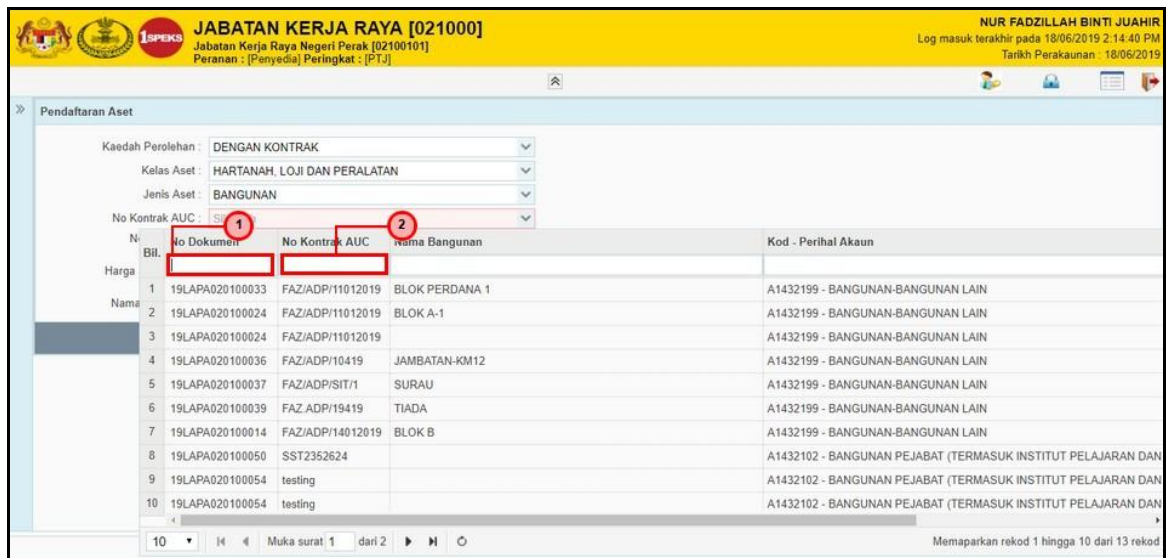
1SPEKS

JABATAN KERJA RAYA [021000]
Jabatan Kerja Raya Negeri Perak [02100101]
Peranan : [Penyedia] Peringkat : [PTJ]

NUR FADZILLAH BINTI JUAHIR
Log masuk terakhir pada 18/06/2019 2:14:40 PM
Tarikh Perakaunan : 18/06/2019

Pendaftaran Aset

Kaedah Perolehan : DENGAN KONTRAK
Kelas Aset : HARTANAH, LOJI DAN PERALATAN
Jenis Aset : BANGUNAN
No Kontrak AUC : Si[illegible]
N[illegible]
Harga
Nama

1
2

| Bil. | No Dokumen | No Kontrak AUC | Nama Bangunan | Kod - Perihal Akaun |
|---|---|---|---|---|
| | | | | |
| 1 | 19LAPA020100033 | FAZ/ADP/11012019 | BLOK PERDANA 1 | A1432199 - BANGUNAN-BANGUNAN LAIN |
| 2 | 19LAPA020100024 | FAZ/ADP/11012019 | BLOK A-1 | A1432199 - BANGUNAN-BANGUNAN LAIN |
| 3 | 19LAPA020100024 | FAZ/ADP/11012019 | | A1432199 - BANGUNAN-BANGUNAN LAIN |
| 4 | 19LAPA020100036 | FAZ/ADP/10419 | JAMBATAN-KM12 | A1432199 - BANGUNAN-BANGUNAN LAIN |
| 5 | 19LAPA020100037 | FAZ/ADP/SIT/1 | SURAU | A1432199 - BANGUNAN-BANGUNAN LAIN |
| 6 | 19LAPA020100039 | FAZ.ADP/19419 | TIADA | A1432199 - BANGUNAN-BANGUNAN LAIN |
| 7 | 19LAPA020100014 | FAZ/ADP/14012019 | BLOK B | A1432199 - BANGUNAN-BANGUNAN LAIN |
| 8 | 19LAPA020100050 | SST2352624 | | A1432102 - BANGUNAN PEJABAT (TERMASUK INSTITUT PELAJARAN DAN |
| 9 | 19LAPA020100054 | testing | | A1432102 - BANGUNAN PEJABAT (TERMASUK INSTITUT PELAJARAN DAN |
| 10 | 19LAPA020100054 | testing | | A1432102 - BANGUNAN PEJABAT (TERMASUK INSTITUT PELAJARAN DAN |

10 Muka surat 1 dari 2
Memaparkan rekod 1 hingga 10 dari 13 rekod